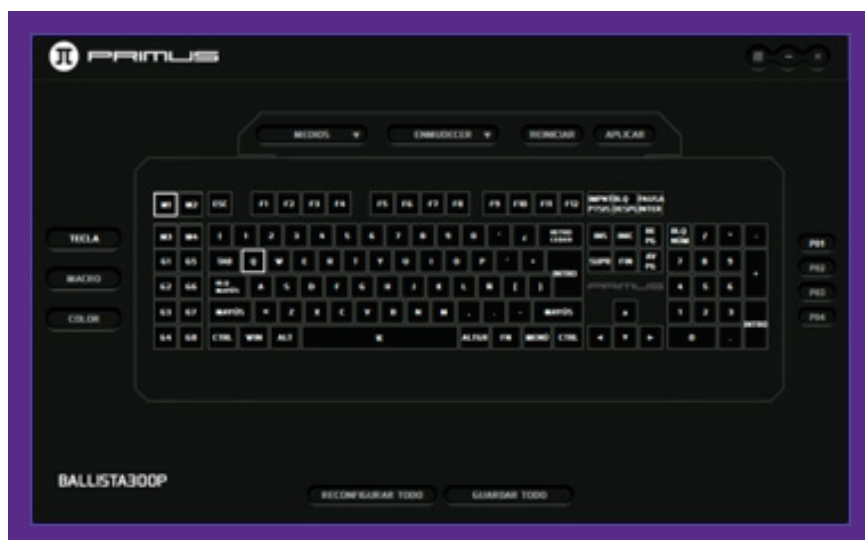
PRIMUS

MEDIOS ▼
ENMUDECER ▼
REINICIAR
APLICAR

TECLA
MACRO
COLOR

M1 M2 ESC F1 F2 F3 F4 F5 F6 F7 F8 F9 F10 F11 F12 IMPR PANT BLOQ DESPL PAUSA INTER
M3 M4 1 2 3 4 5 6 7 8 9 0 ' ¿ RETROCESO INS INIC RE PG BLQ NUM / * -
G1 G5 TAB Q W E R T Y U I O P ` + INTRO SUPR FIN AV PG 7 8 9 +
G2 G6 BLQ MAYÚS A S D F G H J K L Ñ [ ] PRIMUS 4 5 6
G3 G7 MAYÚS < Z X C V B N M , . - MAYÚS ▲ 1 2 3 INTRO
G4 G8 CTRL WIN ALT X ALTGR FN MENÚ CTRL ◄ ▼ ► 0 .

P01
P02
P03
P04

BALLISTA300P

RECONFIGURAR TODO
GUARDAR TODO